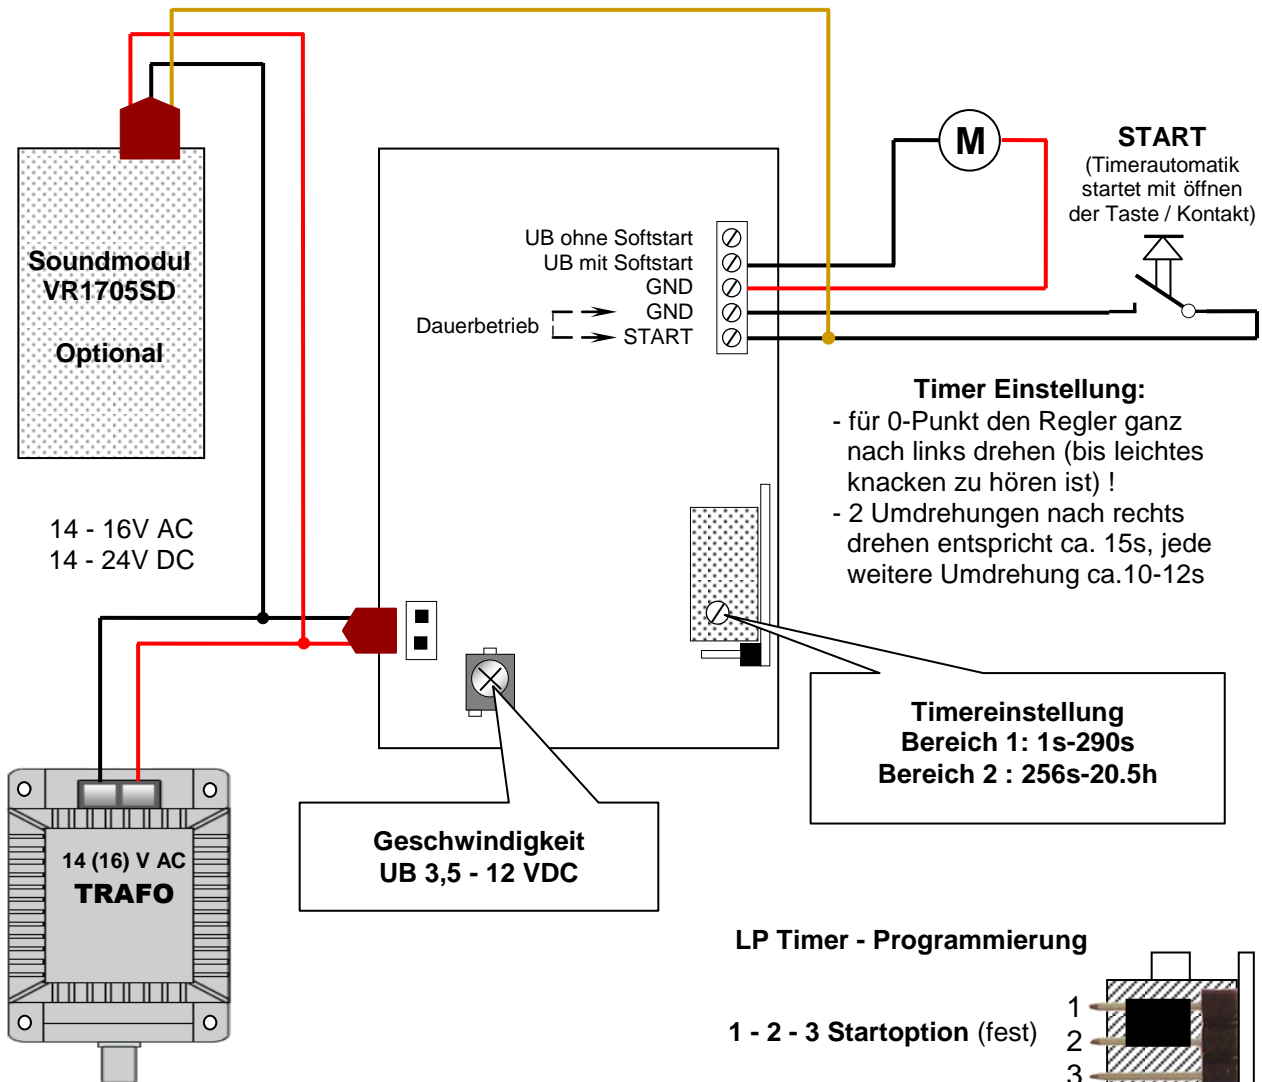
Soundmodul VR1705SD

Optional

14 - 16V AC
14 - 24V DC

UB ohne Softstart
UB mit Softstart
GND
GND
START

Dauerbetrieb

M

START
(Timerautomatik startet mit öffnen der Taste / Kontakt)

Timer Einstellung:
- für 0-Punkt den Regler ganz nach links drehen (bis leichtes knacken zu hören ist) !
- 2 Umdrehungen nach rechts drehen entspricht ca. 15s, jede weitere Umdrehung ca.10-12s

Timereinstellung
Bereich 1: 1s-290s
Bereich 2 : 256s-20.5h

Geschwindigkeit
UB 3,5 - 12 VDC

14 (16) V AC
TRAFO

LP Timer - Programmierung

1 - 2 - 3 Startoption (fest)

1
2
3